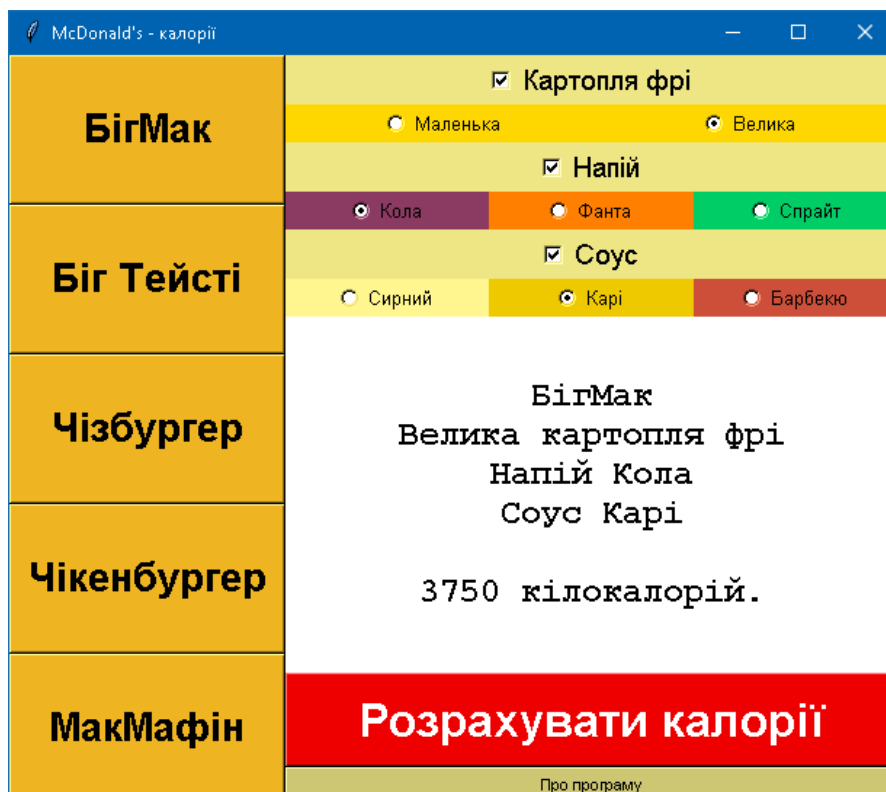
McDonald's - калорії

БігМак

Біг Тейсті

Чізбургер

Чікенбургер

МакМафін

Картопля фрі

Маленька

Велика

Напій

Кола

Фанта

Спрайт

Соус

Сирний

Карі

Барбекю

БігМак
Велика картопля фрі
Напій Кола
Соус Карі

3750 кілокалорій.

Розрахувати калорії

Про програму